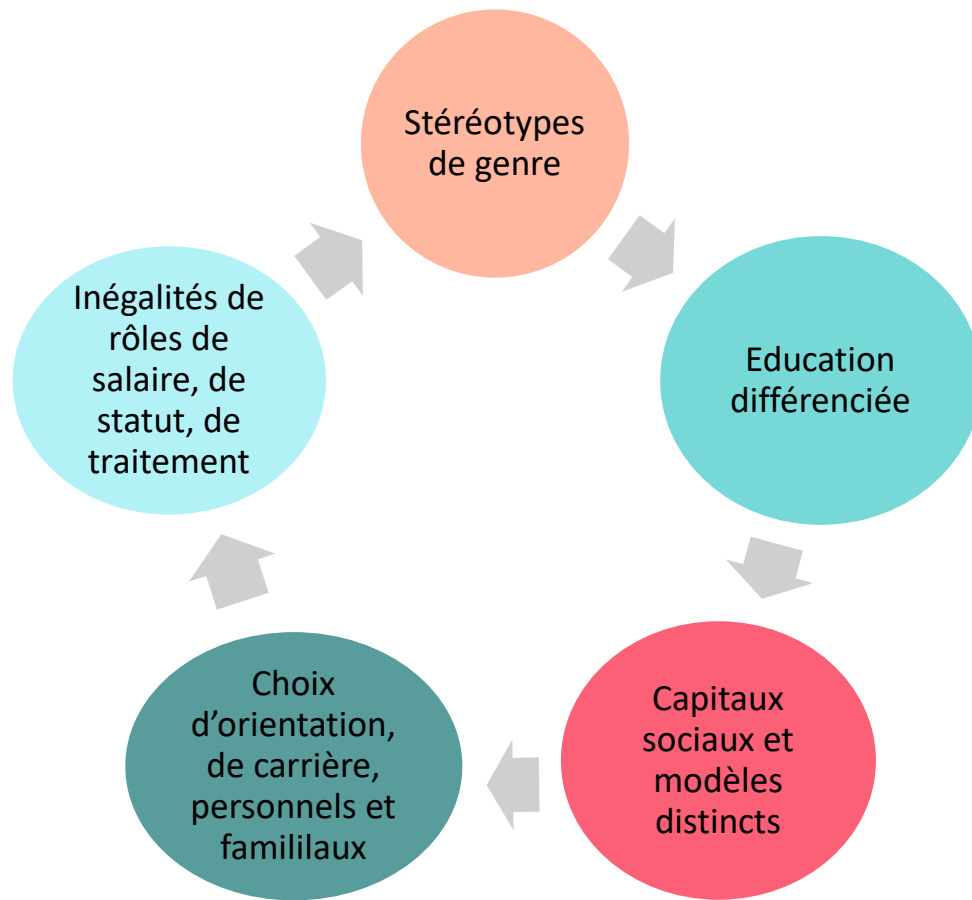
Stéréotypes de genre

Education différenciée

Capitaux sociaux et modèles distincts

Choix d’orientation, de carrière, personnels et famililaux

Inégalités de rôles de salaire, de statut, de traitement